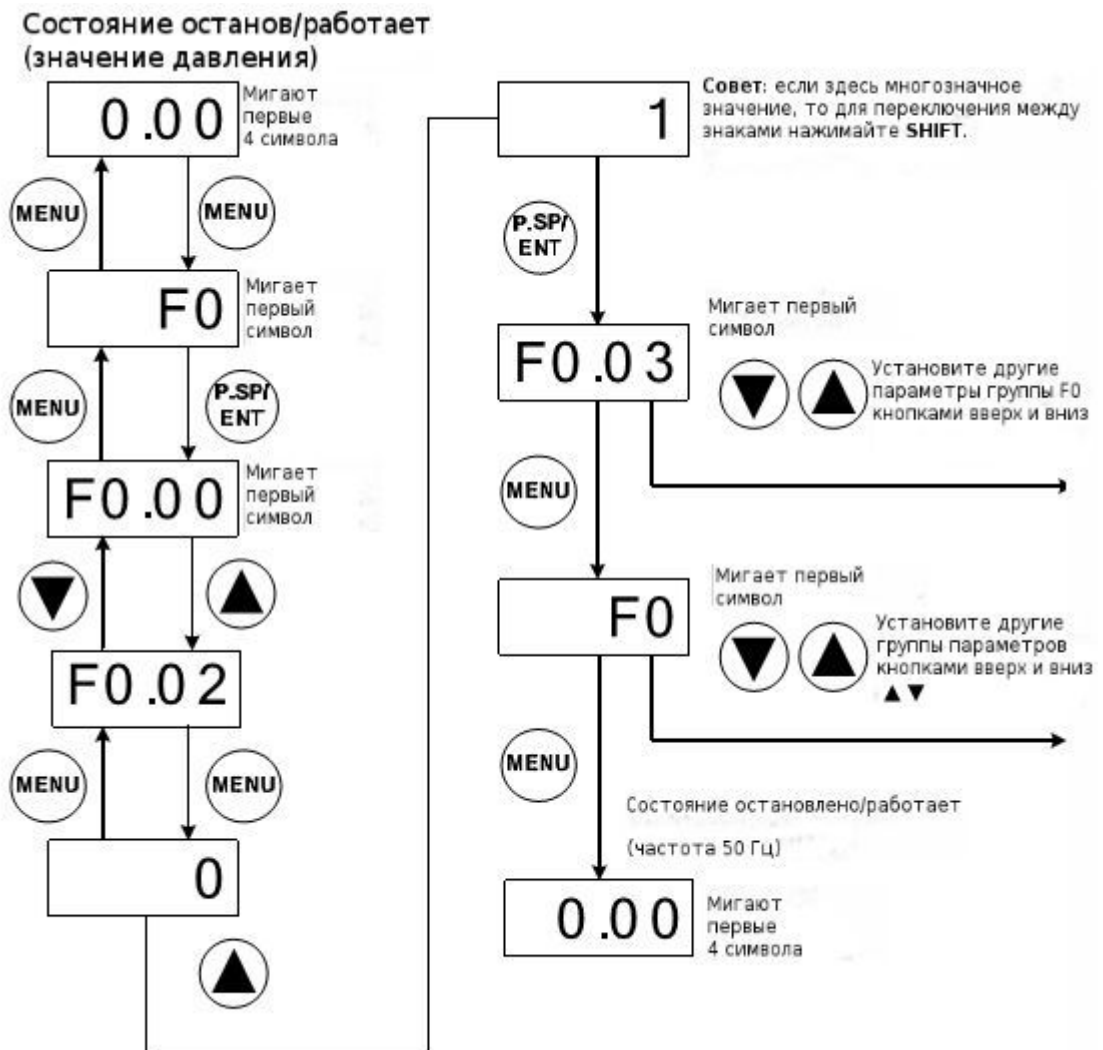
Состояние останов/работает (значение давления)

0.00

Мигают первые 4 символа

MENU

MENU

F0

Мигает первый символ

MENU

P.SP/ENT

F0.00

Мигает первый символ

F0.02

MENU

MENU

0

1

Совет: если здесь многозначное значение, то для переключения между знаками нажимайте SHIFT.

P.SP/ENT

Мигает первый символ

F0.03

Установите другие параметры группы F0 кнопками вверх и вниз

MENU

Мигает первый символ

F0

Установите другие группы параметров кнопками вверх и вниз ▲▼

MENU

Состояние остановлено/работает

(частота 50 Гц)

0.00

Мигают первые 4 символа